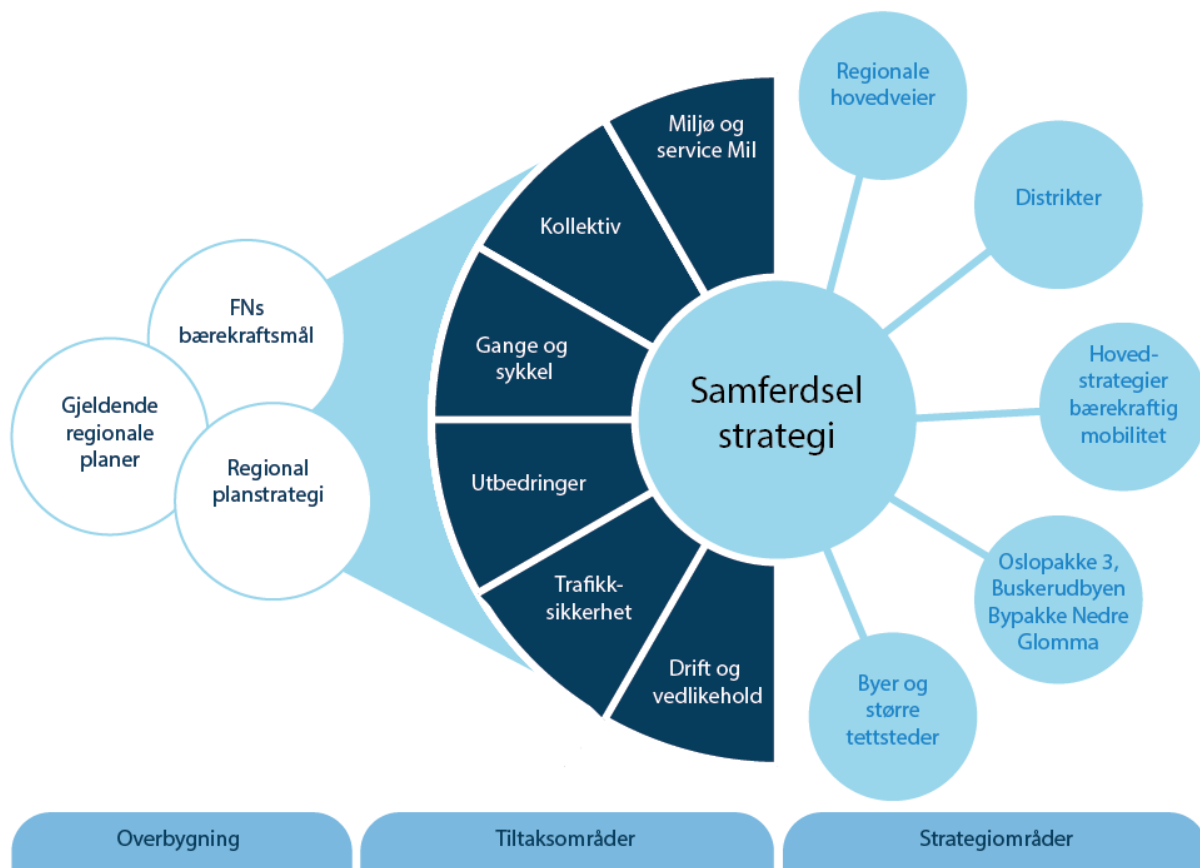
FNs bærekraftsmål

Gjeldende regionale planer

Regional planstrategi

Miljø og service Mil

Kollektiv

Gange og sykkel

Utbedringer

Trafikksikkerhet

Drift og vedlikehold

Samferdsel strategi

Regionale hovedveier

Distrikter

Hovedstrategier bærekraftig mobilitet

Oslopakke 3, Buskerudbyen Bypakke Nedre Glomma

Byer og større tettsteder

Overbygning

Tiltaksområder

Strategiområder